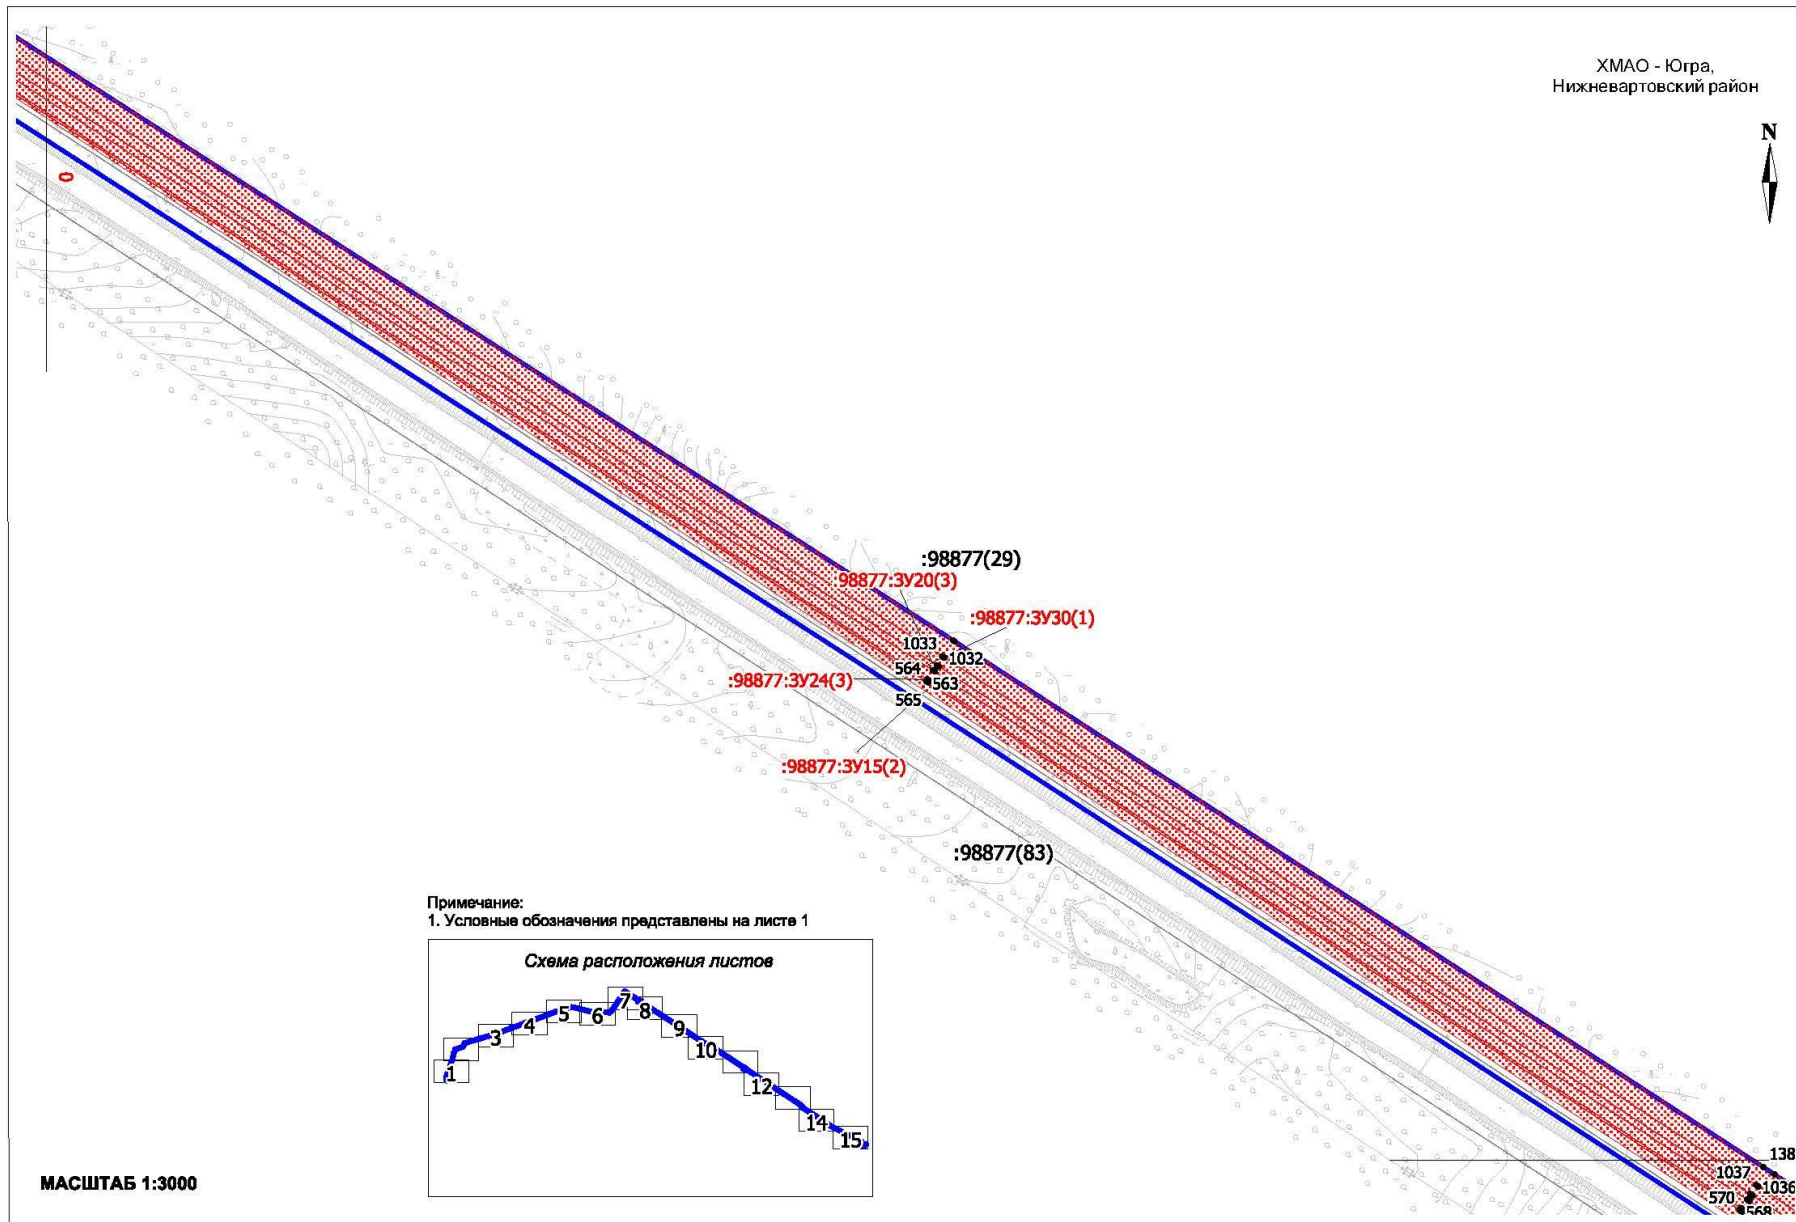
ХМАО - Югра,
Нижневартовский район

N

0

:98877(29)
:98877:ЗУ20(3)
:98877:ЗУ30(1)
1033
1032
564
:98877:ЗУ24(3)
563
565
:98877:ЗУ15(2)

:98877(83)

Примечание:
1. Условные обозначения представлены на листе 1

Схема расположения листов
1
3
4
5
6
7
8
9
10
12
14
15

МАСШТАБ 1:3000

138
1037
1036
570
568